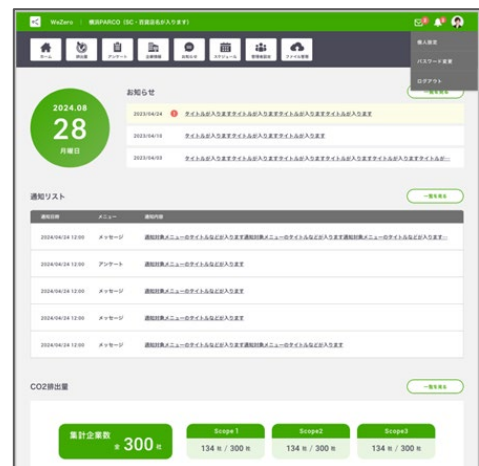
WeZero | 横浜PARCO（SC・百貨店名が入ります）

個人設定
パスワード変更
ログアウト

ホーム
掲出量
アンケート
企業情報
お知らせ
スケジュール
登録者設定
ファイル管理

2024.08
28
月曜日

お知らせ
一覧を見る

| | |
|---|---|
| 2023/04/24 | タイトルが入りますタイトルが入りますタイトルが入りますタイトルが入ります |
| 2023/04/10 | タイトルが入りますタイトルが入りますタイトルが入ります |
| 2023/04/03 | タイトルが入りますタイトルが入りますタイトルが入りますタイトルが入りますタイトルが… |

通知リスト
一覧を見る

| 通知日時 | メニュー | 通知内容 |
|---|---|---|
| 2024/04/24 12:00 | メッセージ | 通知対象メニューのタイトルなどが入ります通知対象メニューのタイトルなどが入ります通知対象メニューのタイトルなどが入ります… |
| 2024/04/24 12:00 | アンケート | 通知対象メニューのタイトルなどが入ります |
| 2024/04/24 12:00 | メッセージ | 通知対象メニューのタイトルなどが入ります |
| 2024/04/24 12:00 | メッセージ | 通知対象メニューのタイトルなどが入ります |
| 2024/04/24 12:00 | メッセージ | 通知対象メニューのタイトルなどが入ります通知対象メニューのタイトルなどが入ります |

CO2排出量
一覧を見る

集計企業数 全 300 社

Scope1
134 社 / 300 社

Scope2
134 社 / 300 社

Scope3
134 社 / 300 社